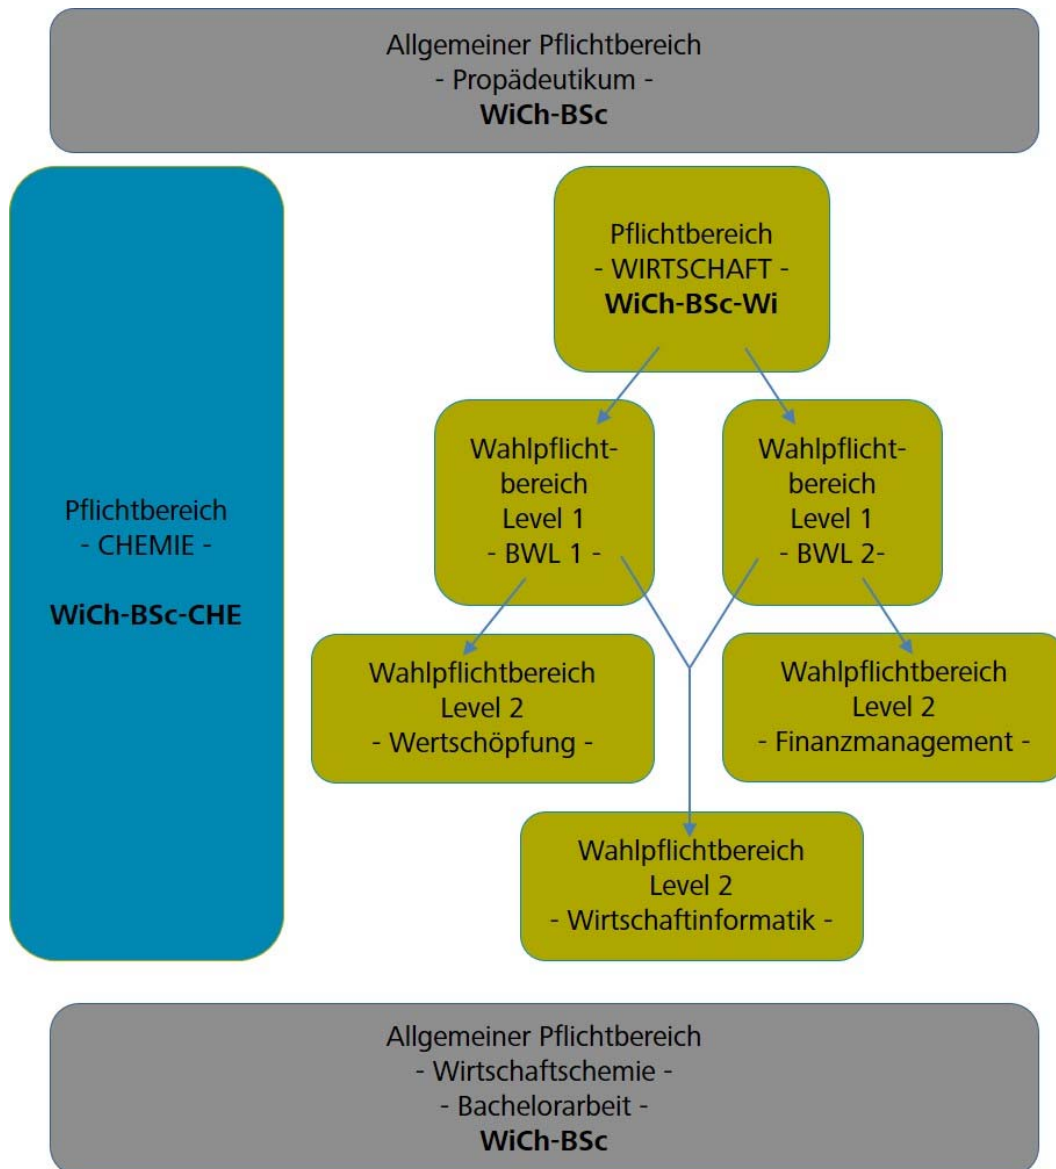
Allgemeiner Pflichtbereich
- Propädeutikum -
**WiCh-BSc**

Pflichtbereich
- CHEMIE -

**WiCh-BSc-CHE**

Pflichtbereich
- WIRTSCHAFT -
**WiCh-BSc-Wi**

Wahlpflichtbereich
Level 1
- BWL 1 -

Wahlpflichtbereich
Level 1
- BWL 2-

Wahlpflichtbereich
Level 2
- Wertschöpfung -

Wahlpflichtbereich
Level 2
- Finanzmanagement -

Wahlpflichtbereich
Level 2
- Wirtschaftinformatik -

Allgemeiner Pflichtbereich
- Wirtschaftschemie -
- Bachelorarbeit -
**WiCh-BSc**